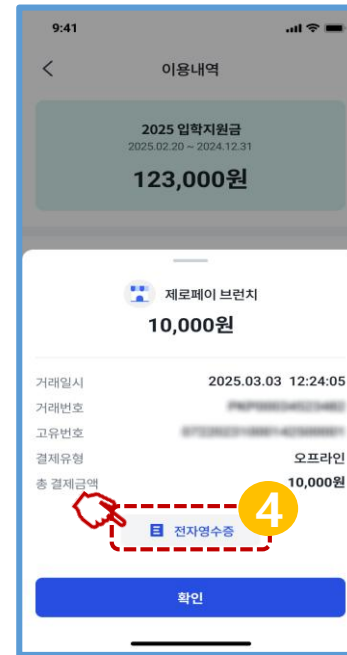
9:41

<

이용내역

2025 입학지원금

2025.02.20 ~ 2024.12.31

123,000원

제로페이 브런치

10,000원

거래일시 2025.03.03 12:24:05

거래번호 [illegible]

고유번호 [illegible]

결제유형 오프라인

총 결제금액 10,000원

4

전자영수증

확인